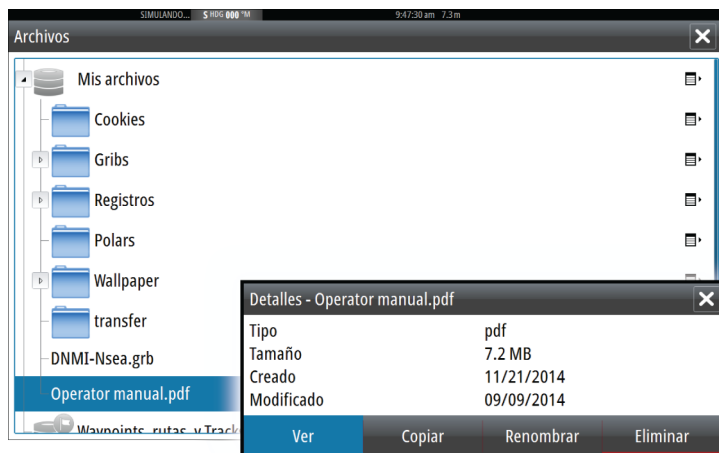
SIMULANDO... S HDG 000 °M 9:47:30 am 7.3 m

Archivos

Mis archivos

Cookies

Gribs

Registros

Polars

Wallpaper

transfer

DNMI-Nsea.grb

Operator manual.pdf

Waypoints, rutas, y Track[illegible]

Detalles - Operator manual.pdf

| | |
|---|---|
| Tipo | pdf |
| Tamaño | 7.2 MB |
| Creado | 11/21/2014 |
| Modificado | 09/09/2014 |

Ver Copiar Renombrar Eliminar